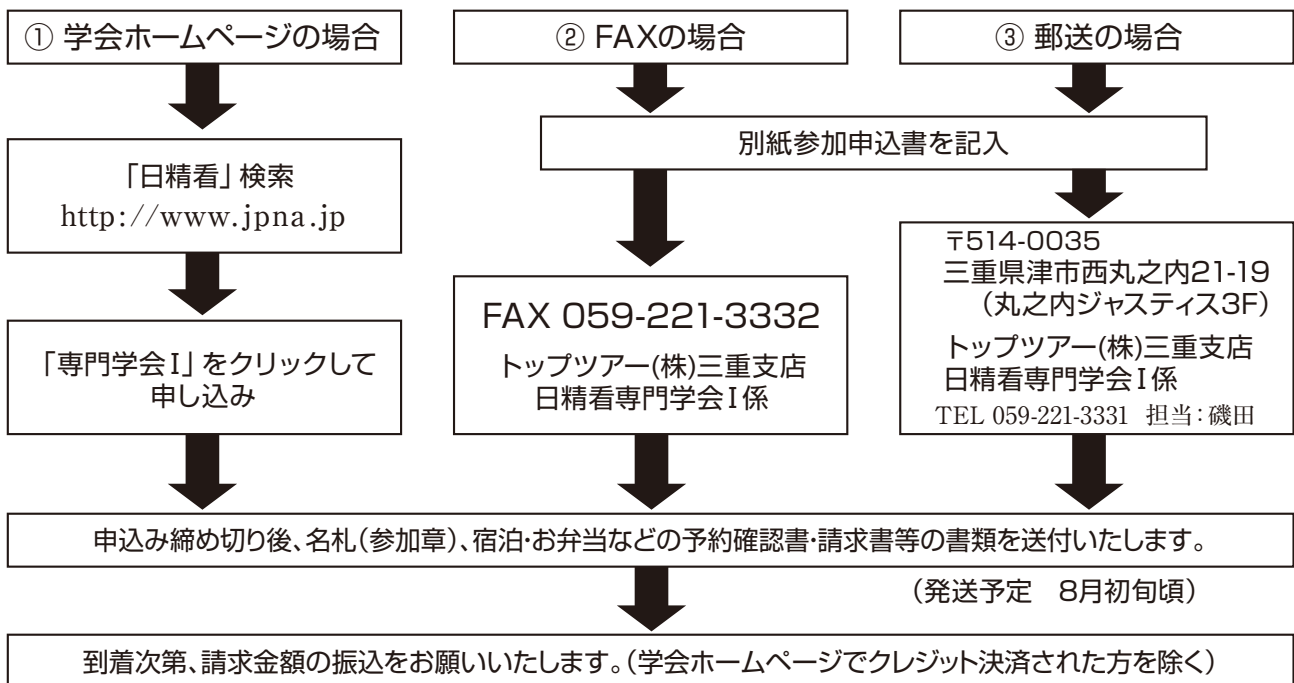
① 学会ホームページの場合

② FAXの場合

③ 郵送の場合

「日精看」検索
http://www.jpna.jp

「専門学会Ⅰ」をクリックして申し込み

別紙参加申込書を記入

FAX 059-221-3332
トップツアー(株)三重支店
日精看専門学会Ⅰ係

〒514-0035
三重県津市西丸之内21-19
（丸之内ジャスティス3F）
トップツアー(株)三重支店
日精看専門学会Ⅰ係
TEL 059-221-3331 担当：磯田

申込み締め切り後、名札（参加章）、宿泊・お弁当などの予約確認書・請求書等の書類を送付いたします。

（発送予定 8月初旬頃）

到着次第、請求金額の振込をお願いいたします。（学会ホームページでクレジット決済された方を除く）